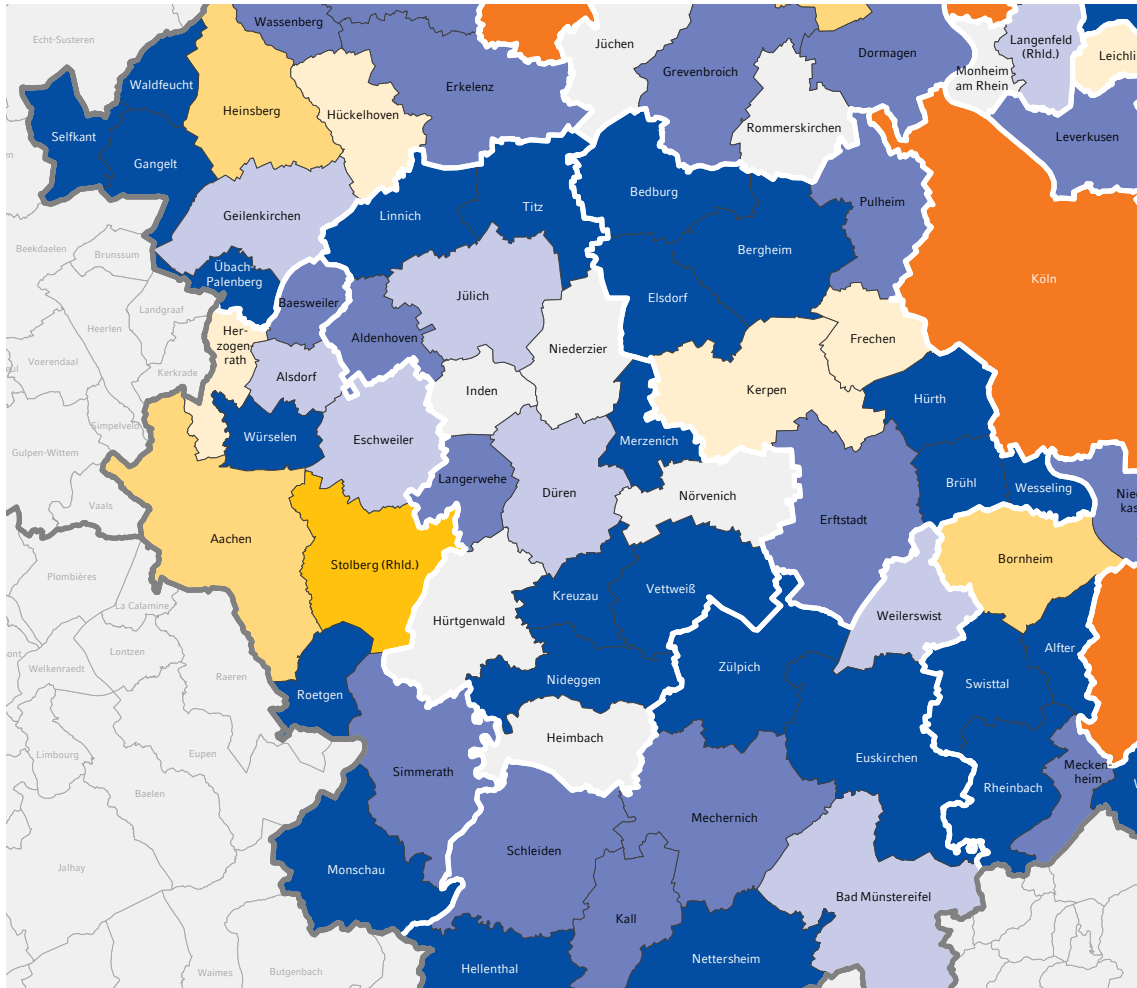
Echt-Susteren
Wassenberg
Jüchen
Dormagen
Langenfeld (Rhld.)
Leichli
Waldfeucht
Heinsberg
Erkelenz
Grevenbroich
Monheim am Rhein
Selfkant
Gangelt
Hückelhoven
Rommerskirchen
Leverkusen
Geilenkirchen
Linnich
Titz
Bedburg
Pulheim
Beekdaelen
Brunssum
Übach-Palenberg
Bergheim
Köln
Landgraaf
Baesweiler
Jülich
Heerlen
Her-zogen-rath
Aldenhoven
Niederzier
Elsdorf
Frechen
Voerendaal
Alsdorf
Kerkrade
Inden
Kerpen
Hürth
Simpelveld
Würselen
Eschweiler
Merzenich
Gulpen-Wittem
Langerwehe
Brühl
Wesseling
Nied kas
Vaals
Düren
Nörvenich
Erftstadt
Aachen
Stolberg (Rhld.)
Bornheim
Plombières
Kreuzau
Vettweiß
La Calamine
Hürtgenwald
Weilerswist
Alfter
Lontzen
Welkenraedt
Raeren
Zülpich
Nideggen
Swisttal
Roetgen
Limbourg
Eupen
Heimbach
Simmerath
Euskirchen
Mecken-heim
Rheinbach
Baelen
Mechernich
Schleiden
Monschau
Jalhay
Bad Münstereifel
Kall
Waimes
Butgenbach
Hellenthal
Nettersheim